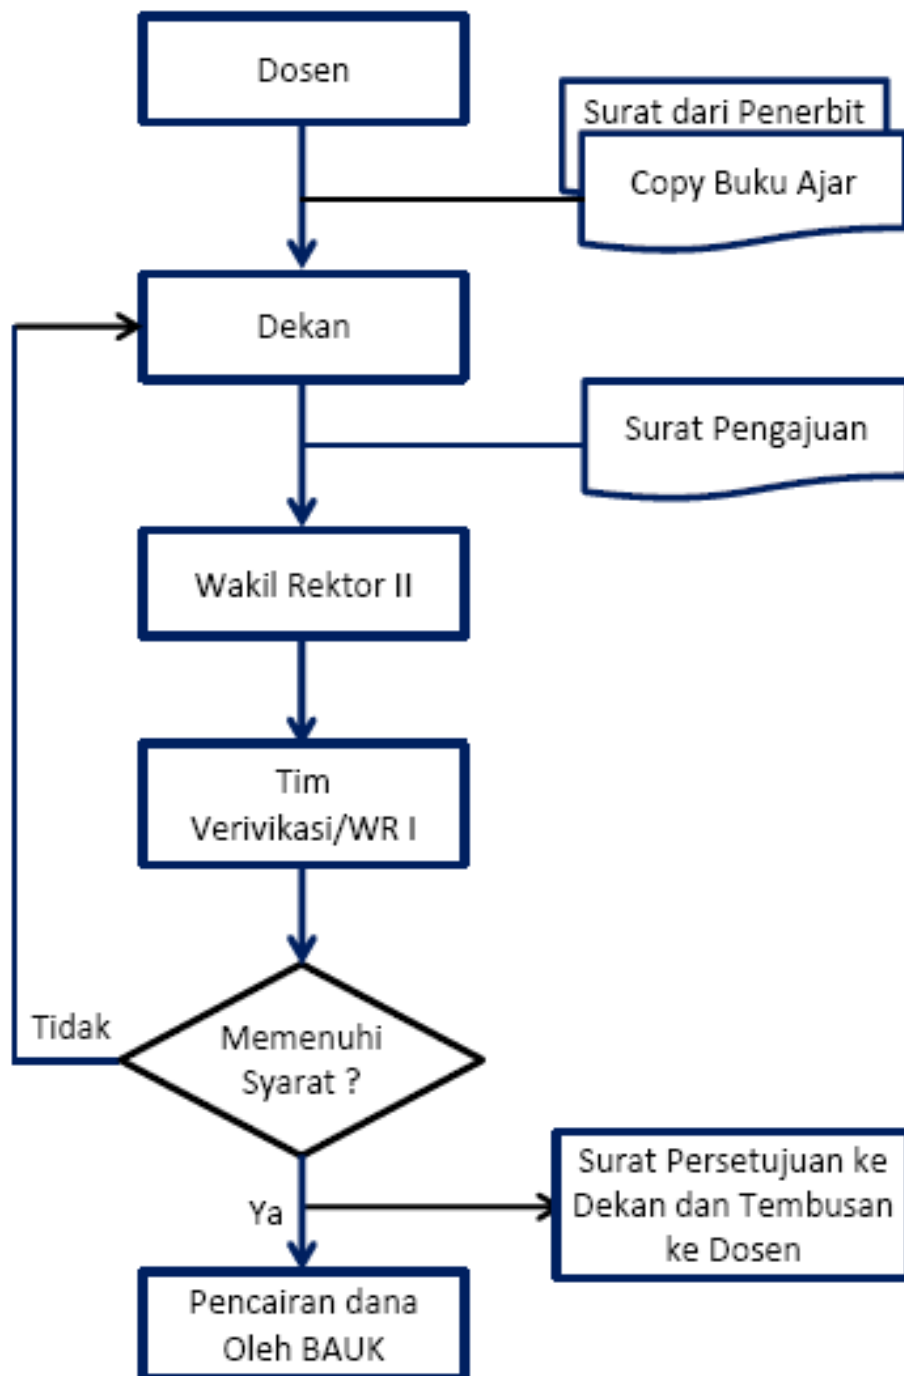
Dosen

Surat dari Penerbit

Copy Buku Ajar

Dekan

Surat Pengajuan

Wakil Rektor II

Tim Verivikasi/WR I

Tidak

Memenuhi Syarat ?

Ya

Surat Persetujuan ke Dekan dan Tembusan ke Dosen

Pencairan dana Oleh BAUK